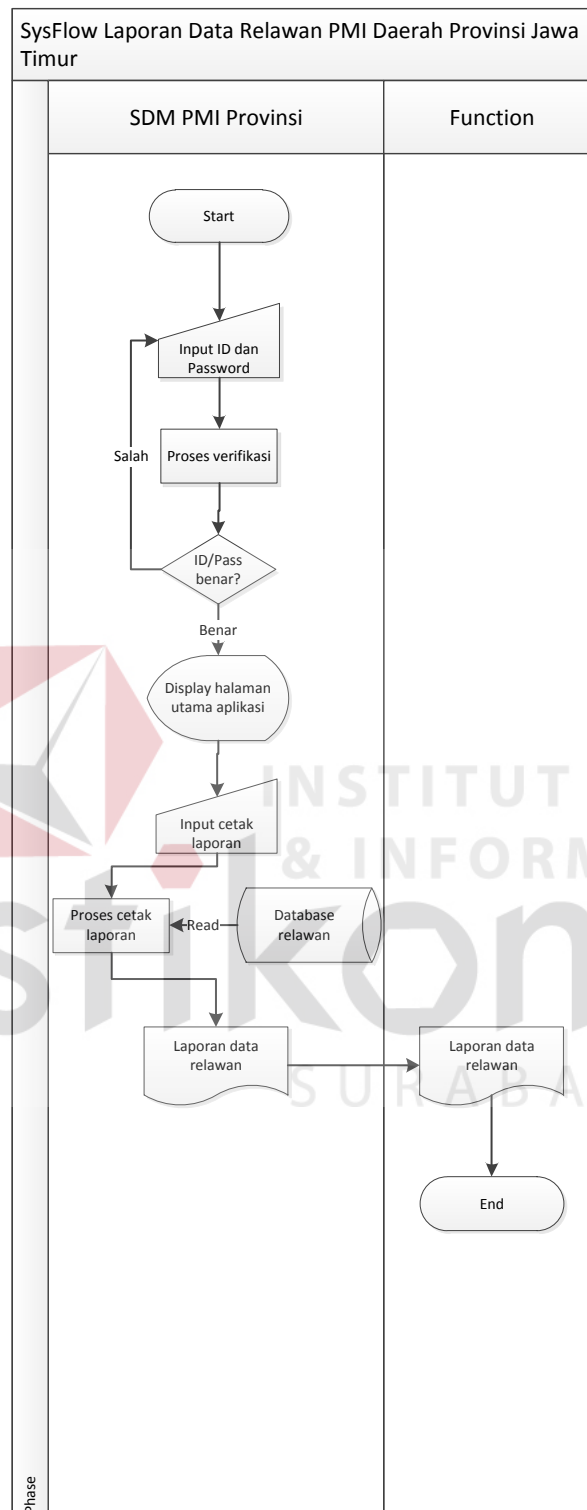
SysFlow Laporan Data Relawan PMI Daerah Provinsi Jawa Timur

SDM PMI Provinsi

Function

Start

Input ID dan Password

Salah

Proses verifikasi

ID/Pass benar?

Benar

Display halaman utama aplikasi

Input cetak laporan

Proses cetak laporan

Read

Database relawan

Laporan data relawan

Laporan data relawan

End

Phase

INSTITUT
& INFORM
stikom
SURABA